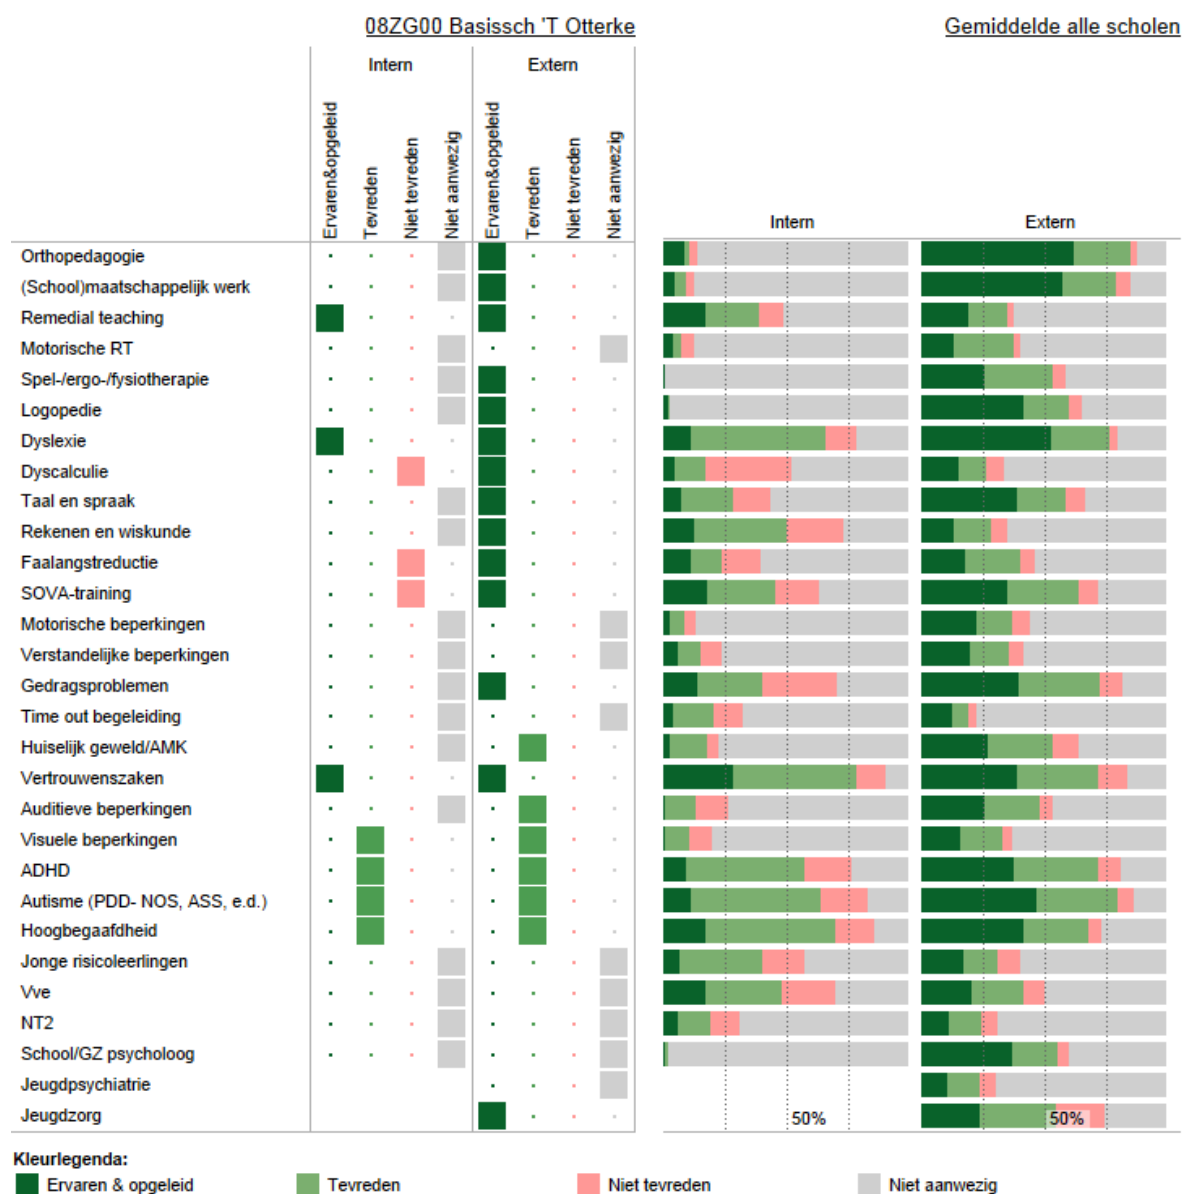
08ZG00 Basissch 'T Otterke

Gemiddelde alle scholen

| | Intern | | | | Extern | | | |
|---|---|---|---|---|---|---|---|---|
| | Ervaren&opgeleid | Tevreden | Niet tevreden | Niet aanwezig | Ervaren&opgeleid | Tevreden | Niet tevreden | Niet aanwezig |
| Orthopedagogie | | | | | | | | |
| (School)maatschappelijk werk | | | | | | | | |
| Remedial teaching | | | | | | | | |
| Motorische RT | | | | | | | | |
| Spel-/ergo-/fysiotherapie | | | | | | | | |
| Logopedie | | | | | | | | |
| Dyslexie | | | | | | | | |
| Dyscalculie | | | | | | | | |
| Taal en spraak | | | | | | | | |
| Rekenen en wiskunde | | | | | | | | |
| Faalangstreductie | | | | | | | | |
| SOVA-training | | | | | | | | |
| Motorische beperkingen | | | | | | | | |
| Verstandelijke beperkingen | | | | | | | | |
| Gedragsproblemen | | | | | | | | |
| Time out begeleiding | | | | | | | | |
| Huiselijk geweld/AMK | | | | | | | | |
| Vertrouwenszaken | | | | | | | | |
| Auditieve beperkingen | | | | | | | | |
| Visuele beperkingen | | | | | | | | |
| ADHD | | | | | | | | |
| Autisme (PDD- NOS, ASS, e.d.) | | | | | | | | |
| Hoogbegaafdheid | | | | | | | | |
| Jonge risicoleerlingen | | | | | | | | |
| Vve | | | | | | | | |
| NT2 | | | | | | | | |
| School/GZ psycholoog | | | | | | | | |
| Jeugdpsychiatrie | | | | | | | | |
| Jeugdzorg | | | | | | | | |

Intern

Extern

50%

50%

Kleurlegenda:
Ervaren & opgeleid
Tevreden
Niet tevreden
Niet aanwezig